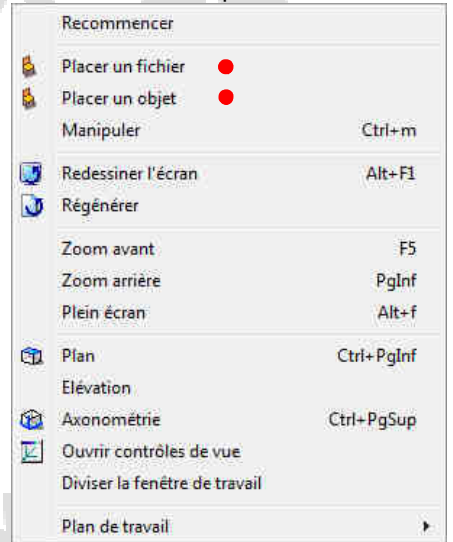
Recommencer

Placer un fichier
Placer un objet
Manipuler Ctrl+m

Redessiner l'écran Alt+F1
Régénérer

Zoom avant F5
Zoom arrière PgInf
Plein écran Alt+f

Plan Ctrl+PgInf
Elévation
Axonométrie Ctrl+PgSup
Ouvrir contrôles de vue
Diviser la fenêtre de travail

Plan de travail